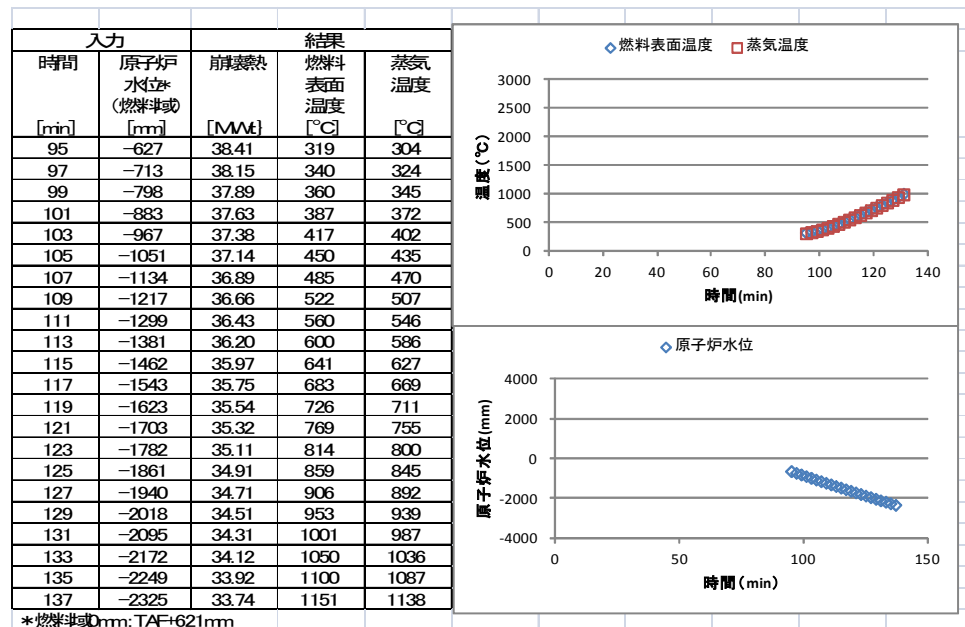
| 入力 | | 結果 | | |
|---|---|---|---|---|
| 時間 | 原子炉水位*（燃料域） | 崩壊熱 | 燃料表面温度 | 蒸気温度 |
| [min] | [mm] | [MWt] | [°C] | [°C] |
| 95 | −627 | 38.41 | 319 | 304 |
| 97 | −713 | 38.15 | 340 | 324 |
| 99 | −798 | 37.89 | 360 | 345 |
| 101 | −883 | 37.63 | 387 | 372 |
| 103 | −967 | 37.38 | 417 | 402 |
| 105 | −1051 | 37.14 | 450 | 435 |
| 107 | −1134 | 36.89 | 485 | 470 |
| 109 | −1217 | 36.66 | 522 | 507 |
| 111 | −1299 | 36.43 | 560 | 546 |
| 113 | −1381 | 36.20 | 600 | 586 |
| 115 | −1462 | 35.97 | 641 | 627 |
| 117 | −1543 | 35.75 | 683 | 669 |
| 119 | −1623 | 35.54 | 726 | 711 |
| 121 | −1703 | 35.32 | 769 | 755 |
| 123 | −1782 | 35.11 | 814 | 800 |
| 125 | −1861 | 34.91 | 859 | 845 |
| 127 | −1940 | 34.71 | 906 | 892 |
| 129 | −2018 | 34.51 | 953 | 939 |
| 131 | −2095 | 34.31 | 1001 | 987 |
| 133 | −2172 | 34.12 | 1050 | 1036 |
| 135 | −2249 | 33.92 | 1100 | 1087 |
| 137 | −2325 | 33.74 | 1151 | 1138 |

*燃料域0mm: TAF+621mm

◇燃料表面温度 □蒸気温度
温度（°C）
3000 2500 2000 1500 1000 500 0
0 20 40 60 80 100 120 140
時間(min)

◇原子炉水位
原子炉水位(mm)
4000 2000 0 -2000 -4000
0 50 100 150
時間(min)